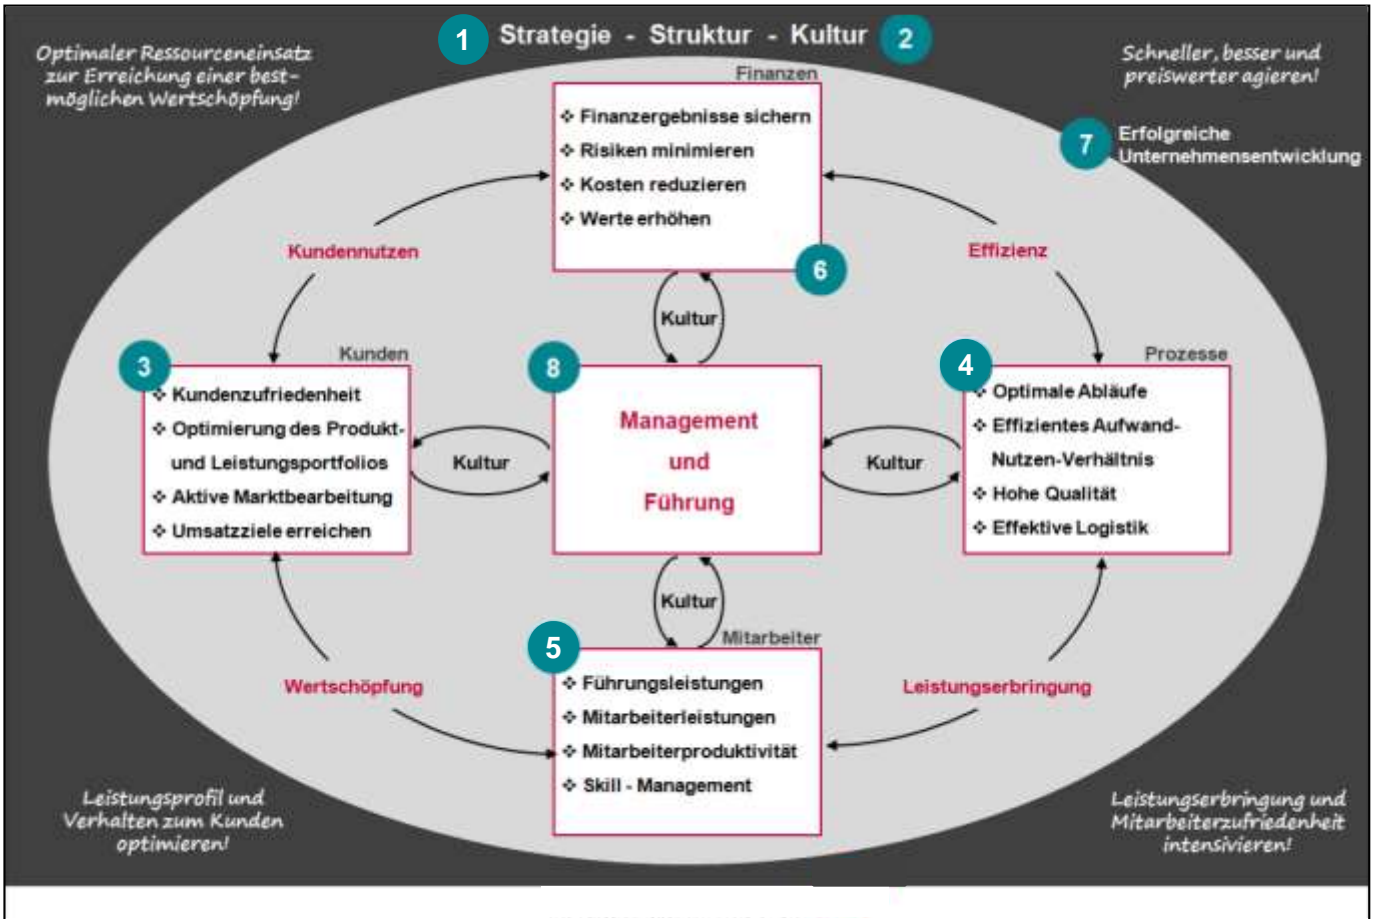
1 Strategie - Struktur - Kultur 2

Optimaler Ressourceneinsatz zur Erreichung einer bestmöglichen Wertschöpfung!

Schneller, besser und preiswerter agieren!

7 Erfolgreiche Unternehmensentwicklung

Finanzen
❖ Finanzergebnisse sichern
❖ Risiken minimieren
❖ Kosten reduzieren
❖ Werte erhöhen

6

Kundennutzen

Effizienz

Kultur

3

Kunden
❖ Kundenzufriedenheit
❖ Optimierung des Produkt- und Leistungsportfolios
❖ Aktive Marktbearbeitung
❖ Umsatzziele erreichen

Kultur

8

Management und Führung

Kultur

4

Prozesse
❖ Optimale Abläufe
❖ Effizientes Aufwand-Nutzen-Verhältnis
❖ Hohe Qualität
❖ Effektive Logistik

Kultur

5

Mitarbeiter
❖ Führungsleistungen
❖ Mitarbeiterleistungen
❖ Mitarbeiterproduktivität
❖ Skill - Management

Wertschöpfung

Leistungserbringung

Leistungsprofil und Verhalten zum Kunden optimieren!

Leistungserbringung und Mitarbeiterzufriedenheit intensivieren!